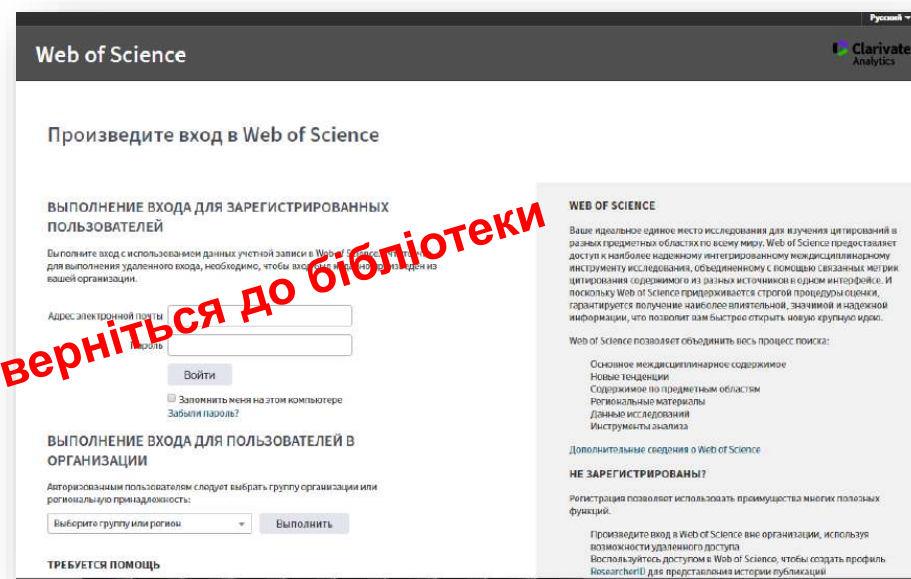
Русский

Web of Science

Clarivate Analytics

Произведите вход в Web of Science

ВЫПОЛНЕНИЕ ВХОДА ДЛЯ ЗАРЕГИСТРИРОВАННЫХ ПОЛЬЗОВАТЕЛЕЙ

Выполните вход с использованием данных учетной записи в Web of Science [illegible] для выполнения удаленного входа, необходимо, чтобы вход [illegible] из вашей организации.

Адрес электронной почты

Пароль

Войти

Запомнить меня на этом компьютере

Забыли пароль?

верніться до бібліотеки

ВЫПОЛНЕНИЕ ВХОДА ДЛЯ ПОЛЬЗОВАТЕЛЕЙ В ОРГАНИЗАЦИИ

Авторизованным пользователям следует выбрать группу организации или региональную принадлежность:

Выберите группу или регион

Выполнить

ТРЕБУЕТСЯ ПОМОЩЬ

WEB OF SCIENCE

Ваше идеальное единое место исследования для изучения цитирований в разных предметных областях по всему миру. Web of Science предоставляет доступ к наиболее надежному интегрированному междисциплинарному инструменту исследования, объединенному с помощью связанных метрик цитирования содержимого из разных источников в одном интерфейсе. И поскольку Web of Science придерживается строгой процедуры оценки, гарантируется получение наиболее влиятельной, значимой и надежной информации, что позволит вам быстрее открыть новую крупную идею.

Web of Science позволяет объединить весь процесс поиска:

Основное междисциплинарное содержимое
Новые тенденции
Содержимое по предметным областям
Региональные материалы
Данные исследований
Инструменты анализа

Дополнительные сведения о Web of Science

НЕ ЗАРЕГИСТРИРОВАНЫ?

Регистрация позволяет использовать преимущества многих полезных функций.

Произведите вход в Web of Science вне организации, используя возможности удаленного доступа
Воспользуйтесь доступом в Web of Science, чтобы создать профиль ResearcherID для представления истории публикаций